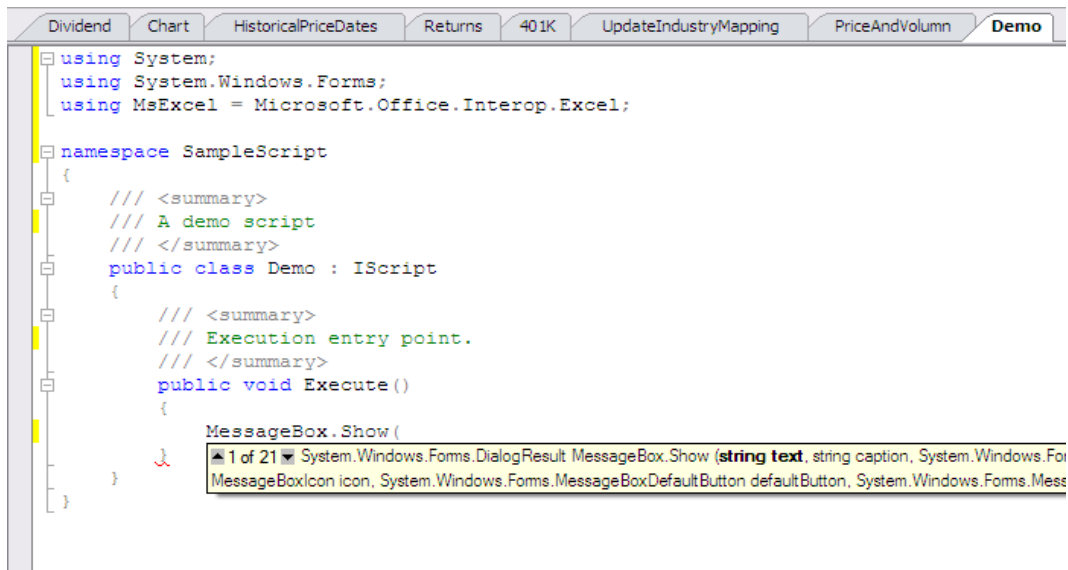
Dividend | Chart | HistoricalPriceDates | Returns | 401K | UpdateIndustryMapping | PriceAndVolumn | Demo

using System;
using System.Windows.Forms;
using MsExcel = Microsoft.Office.Interop.Excel;

namespace SampleScript
{
    /// <summary>
    /// A demo script
    /// </summary>
    public class Demo : IScript
    {
        /// <summary>
        /// Execution entry point.
        /// </summary>
        public void Execute()
        {
            MessageBox.Show(
        }
    }
}

1 of 21 System.Windows.Forms.DialogResult MessageBox.Show (string text, string caption, System.Windows.Fo
MessageBoxIcon icon, System.Windows.Forms.MessageBoxDefaultButton defaultButton, System.Windows.Forms.Mess